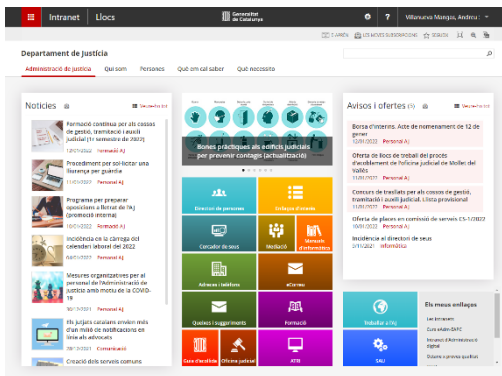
Intranet | Llocs

Generalitat de Catalunya

Villanueva Manjón, Andreu

LA MEVA ÀREA | LES MEVES SUBSCRIPCIONS | SEGUEIX

Departament de Justícia

Administració de justícia | Qui som | Persones | Què em cal saber | Què necessito

Notícies

Veure-les totes

Formació continua per als cossos de gestió, tramitació i auxili judicial (1r semestre de 2022)
12/01/2022 Personal AJ

Procediment per sol·licitar una llicència per a estudis
11/01/2022 Personal AJ

Programa per preparar oposicions a llicenciats de l'AJ (promoció interna)
10/01/2022 Personal AJ

Incidència en la càrrega del calendari laboral del 2022
05/01/2022 Personal AJ

Mesures organitzatives per al personal de l'Administració de justícia amb motiu de la COVID-19
30/12/2021 Personal AJ

Els jutjats catalans envien més d'un milió de notificacions en línia als advocats
29/12/2021 Personal AJ

Creació dels serveis comuns

Bones pràctiques als edificis judicials per prevenir contagis (actualització)

Directori de persones
Enllaços d'interès
Cercador de seus
Mediació
Manuals d'informàtica
Adreces i telèfons
eCorreu
Queixes i suggeriments
Formació
Treballar a l'AJ
Cura d'ocultes
Oficina judicial
ATRI
SAU

Avisos i ofertes

Veure-les totes

Borsa d'interins. Acte de nomenament de 12 de gener
12/01/2022 Personal AJ

Oferta de llocs de treball del procés d'acoblament de l'Oficina judicial de Mollet del Vallès
11/01/2022 Personal AJ

Concurs de trasllats per als cossos de gestió, tramitació i auxili judicial. Llista provisional
11/01/2022 Personal AJ

Oferta de places en comissió de serveis CS-1/2022
10/01/2022 Personal AJ

Incidència al directori de seus
3/11/2021 Informàtica

Els meus enllaços

Les incidències
Curs eAdm EAPC
Intranet d'Administració digital
Sol·licitar a provisió qualitat